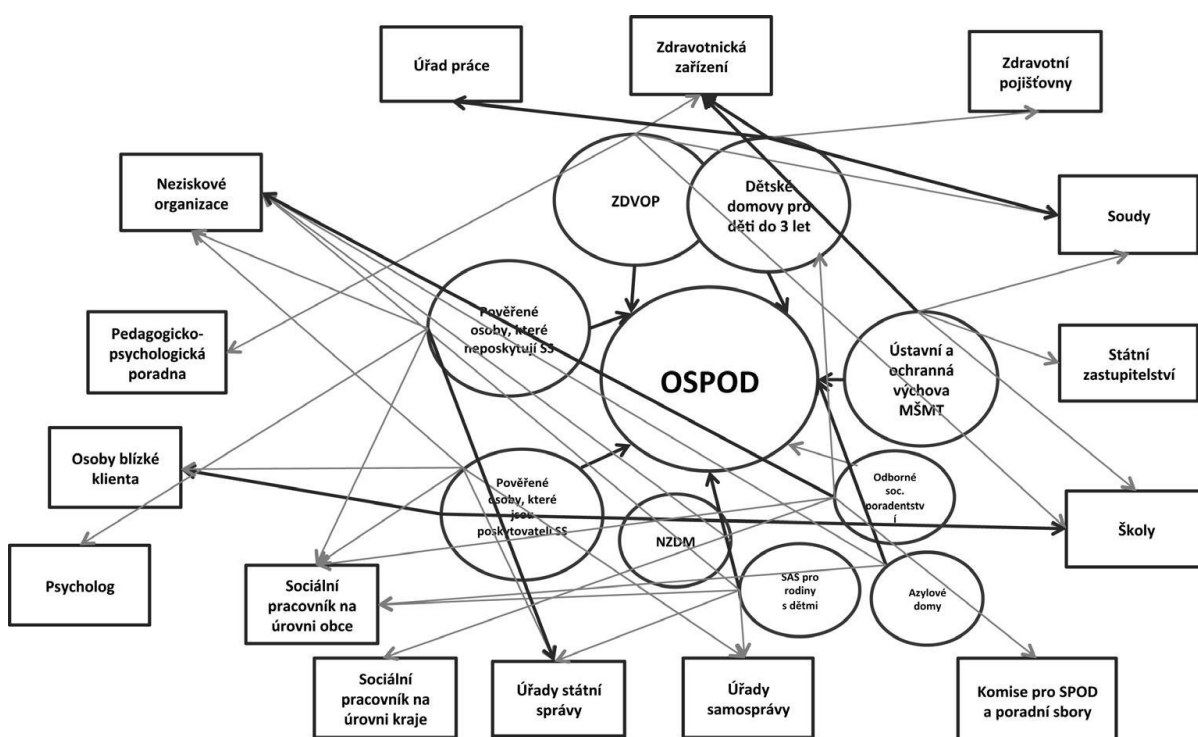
Úřad práce

Zdravotnická zařízení

Zdravotní pojišťovny

Neziskové organizace

ZDVOP

Dětské domovy pro děti do 3 let

Soudy

Pedagogicko-psychologická poradna

Pověřené osoby, které neposkytují SS

OSPOD

Ústavní a ochranná výchova MŠMT

Státní zastupitelství

Osoby blízké klienta

Pověřené osoby, které jsou poskytovateli SS

Odborné soc. poradentstv í

Školy

Psycholog

NZDM

SAS pro rodiny s dětmi

Azylové domy

Sociální pracovník na úrovni obce

Sociální pracovník na úrovni kraje

Úřady státní správy

Úřady samosprávy

Komise pro SPOD a poradní sbory